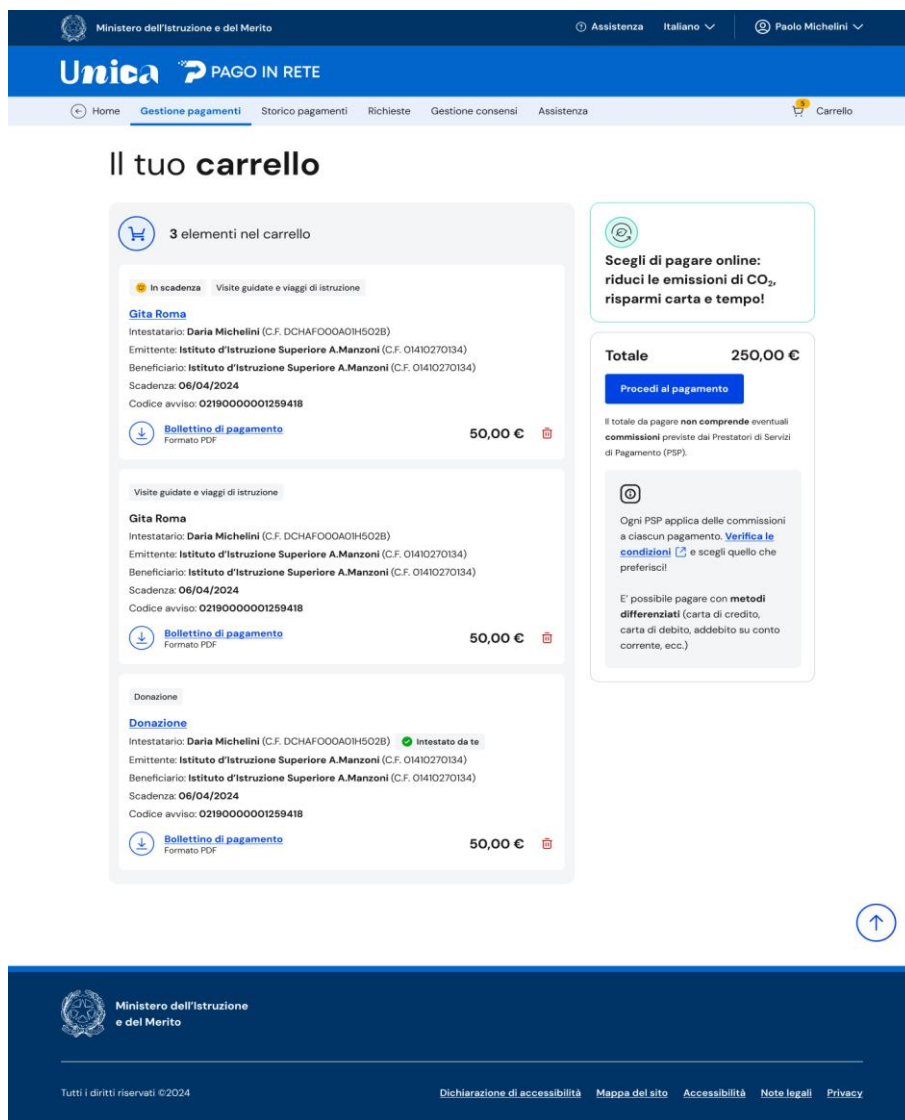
Ministero dell'Istruzione e del Merito

Assistenza Italiano Paolo Michelini

Unica PAGO IN RETE

Home Gestione pagamenti Storico pagamenti Richieste Gestione consensi Assistenza 3 Carrello

Il tuo **carrello**

**3** elementi nel carrello

In scadenza Visite guidate e viaggi di istruzione

Gita Roma
Intestatario: **Daria Michelini** (C.F. DCHAFOOOA01H502B)
Emittente: **Istituto d'Istruzione Superiore A.Manzoni** (C.F. 01410270134)
Beneficiario: **Istituto d'Istruzione Superiore A.Manzoni** (C.F. 01410270134)
Scadenza: **06/04/2024**
Codice avviso: **02190000001259418**
Bollettino di pagamento
Formato PDF
50,00 €

Visite guidate e viaggi di istruzione

Gita Roma
Intestatario: **Daria Michelini** (C.F. DCHAFOOOA01H502B)
Emittente: **Istituto d'Istruzione Superiore A.Manzoni** (C.F. 01410270134)
Beneficiario: **Istituto d'Istruzione Superiore A.Manzoni** (C.F. 01410270134)
Scadenza: **06/04/2024**
Codice avviso: **02190000001259418**
Bollettino di pagamento
Formato PDF
50,00 €

Donazione

Donazione
Intestatario: **Daria Michelini** (C.F. DCHAFOOOA01H502B) Intestato da te
Emittente: **Istituto d'Istruzione Superiore A.Manzoni** (C.F. 01410270134)
Beneficiario: **Istituto d'Istruzione Superiore A.Manzoni** (C.F. 01410270134)
Scadenza: **06/04/2024**
Codice avviso: **02190000001259418**
Bollettino di pagamento
Formato PDF
50,00 €

Scegli di pagare online: riduci le emissioni di $CO_2$, risparmi carta e tempo!

Totale 250,00 €

Procedi al pagamento

Il totale da pagare **non comprende** eventuali **commissioni** previste dai Prestatori di Servizi di Pagamento (PSP).

Ogni PSP applica delle commissioni a ciascun pagamento. Verifica le condizioni e scegli quello che preferisci!

E' possibile pagare con **metodi differenziati** (carta di credito, carta di debito, addebito su conto corrente, ecc.)

Ministero dell'Istruzione e del Merito

Tutti i diritti riservati ©2024

Dichiarazione di accessibilità Mappa del sito Accessibilità Note legali Privacy